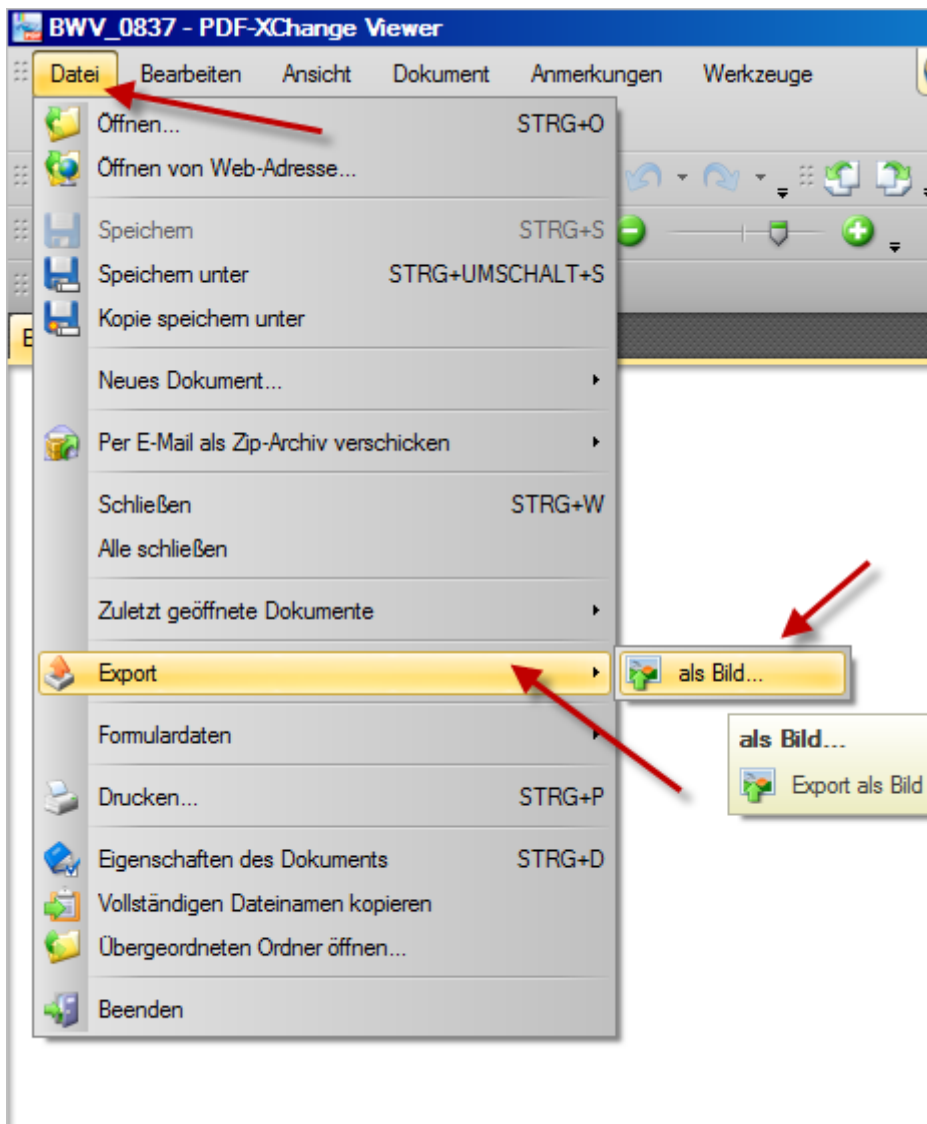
BWV_0837 - PDF-XChange Viewer

Datei Bearbeiten Ansicht Dokument Anmerkungen Werkzeuge

Öffnen... STRG+O
Öffnen von Web-Adresse...
Speichern STRG+S
Speichern unter STRG+UMSCHALT+S
Kopie speichern unter
Neues Dokument...
Per E-Mail als Zip-Archiv verschicken
Schließen STRG+W
Alle schließen
Zuletzt geöffnete Dokumente
Export
Formulardaten
Drucken... STRG+P
Eigenschaften des Dokuments STRG+D
Vollständigen Dateinamen kopieren
Übergeordneten Ordner öffnen...
Beenden

als Bild...

als Bild...
Export als Bild